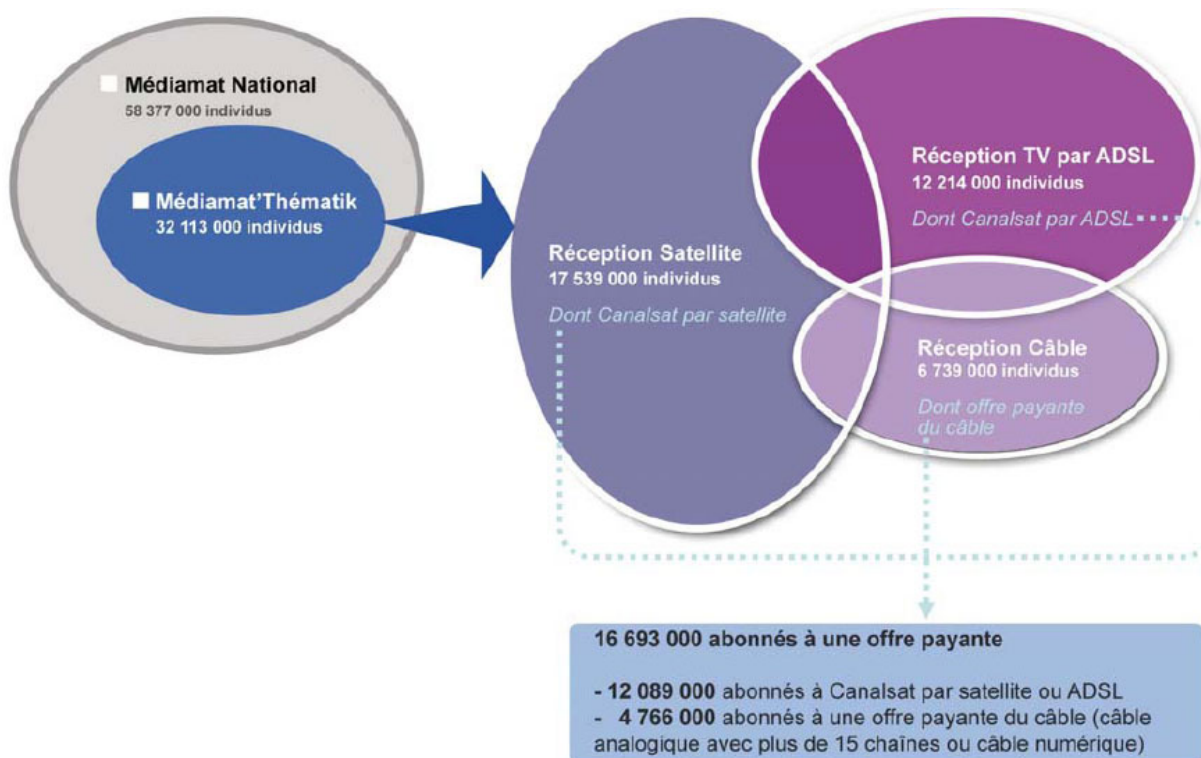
Médiamat National
58 377 000 individus

Médiamat'Thématik
32 113 000 individus

Réception Satellite
17 539 000 individus
Dont Canalsat par satellite

Réception TV par ADSL
12 214 000 individus
Dont Canalsat par ADSL

Réception Câble
6 739 000 individus
Dont offre payante du câble

16 693 000 abonnés à une offre payante

- 12 089 000 abonnés à Canalsat par satellite ou ADSL
- 4 766 000 abonnés à une offre payante du câble (câble analogique avec plus de 15 chaînes ou câble numérique)